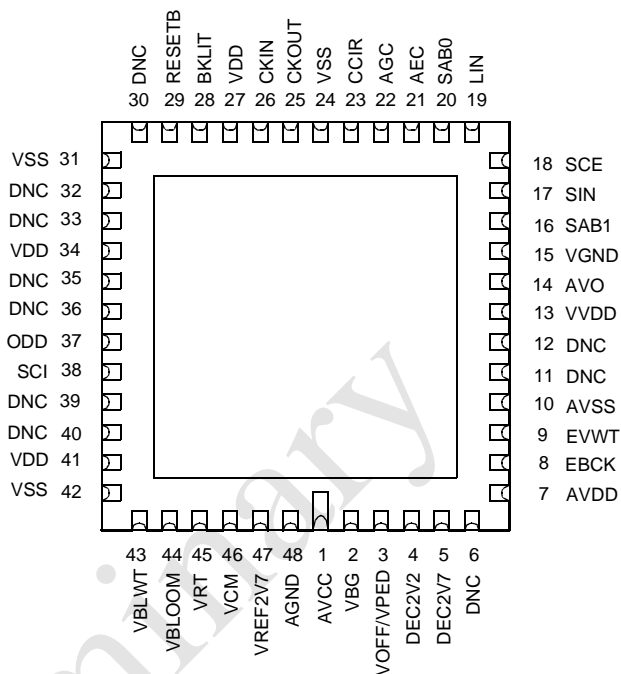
DNC 30
RESETB 29
BKLIT 28
VDD 27
CKIN 26
CKOUT 25
VSS 24
CCIR 23
AGC 22
AEC 21
SAB0 20
LIN 19

VSS 31
DNC 32
DNC 33
VDD 34
DNC 35
DNC 36
ODD 37
SCI 38
DNC 39
DNC 40
VDD 41
VSS 42

18 SCE
17 SIN
16 SAB1
15 VGND
14 AVO
13 VVDD
12 DNC
11 DNC
10 AVSS
9 EVWT
8 EBCK
7 AVDD

43 VBLWT
44 VBLOOM
45 VRT
46 VCM
47 VREF2V7
48 AGND
1 AVCC
2 VBG
3 VOFF/VPED
4 DEC2V2
5 DEC2V7
6 DNC

Preliminary